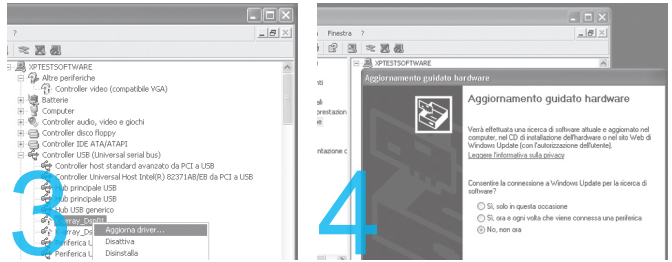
?

XPTESTSOFTWARE
Altre periferiche
Controller video (compatibile VGA)
Batterie
Computer
Controller audio, video e giochi
Controller disco floppy
Controller IDE ATA/ATAPI
Controller USB (Universal serial bus)
Controller host standard avanzato da PCI a USB
Controller Universal Host Intel(R) 82371AB/EB da PCI a USB
Hub principale USB
Hub principale USB
Hub USB generico
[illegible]ray_Depth
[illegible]ray_Ds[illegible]
Periferica U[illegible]
Periferica U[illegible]
Aggiorna driver...
Disattiva
Disinstalla

3

Finestra ?
XPTESTSOFTWARE
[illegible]prestazion
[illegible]
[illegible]ntazione c

4

Aggiornamento guidato hardware
Aggiornamento guidato hardware
Verrà effettuata una ricerca di software attuale e aggiornato nel computer, nel CD di installazione dell'hardware o nel sito Web di Windows Update (con l'autorizzazione dell'utente).
Leggere l'informativa sulla privacy
Consentire la connessione a Windows Update per la ricerca di software?
Sì, solo in questa occasione
Sì, ora e ogni volta che viene connessa una periferica
No, non ora